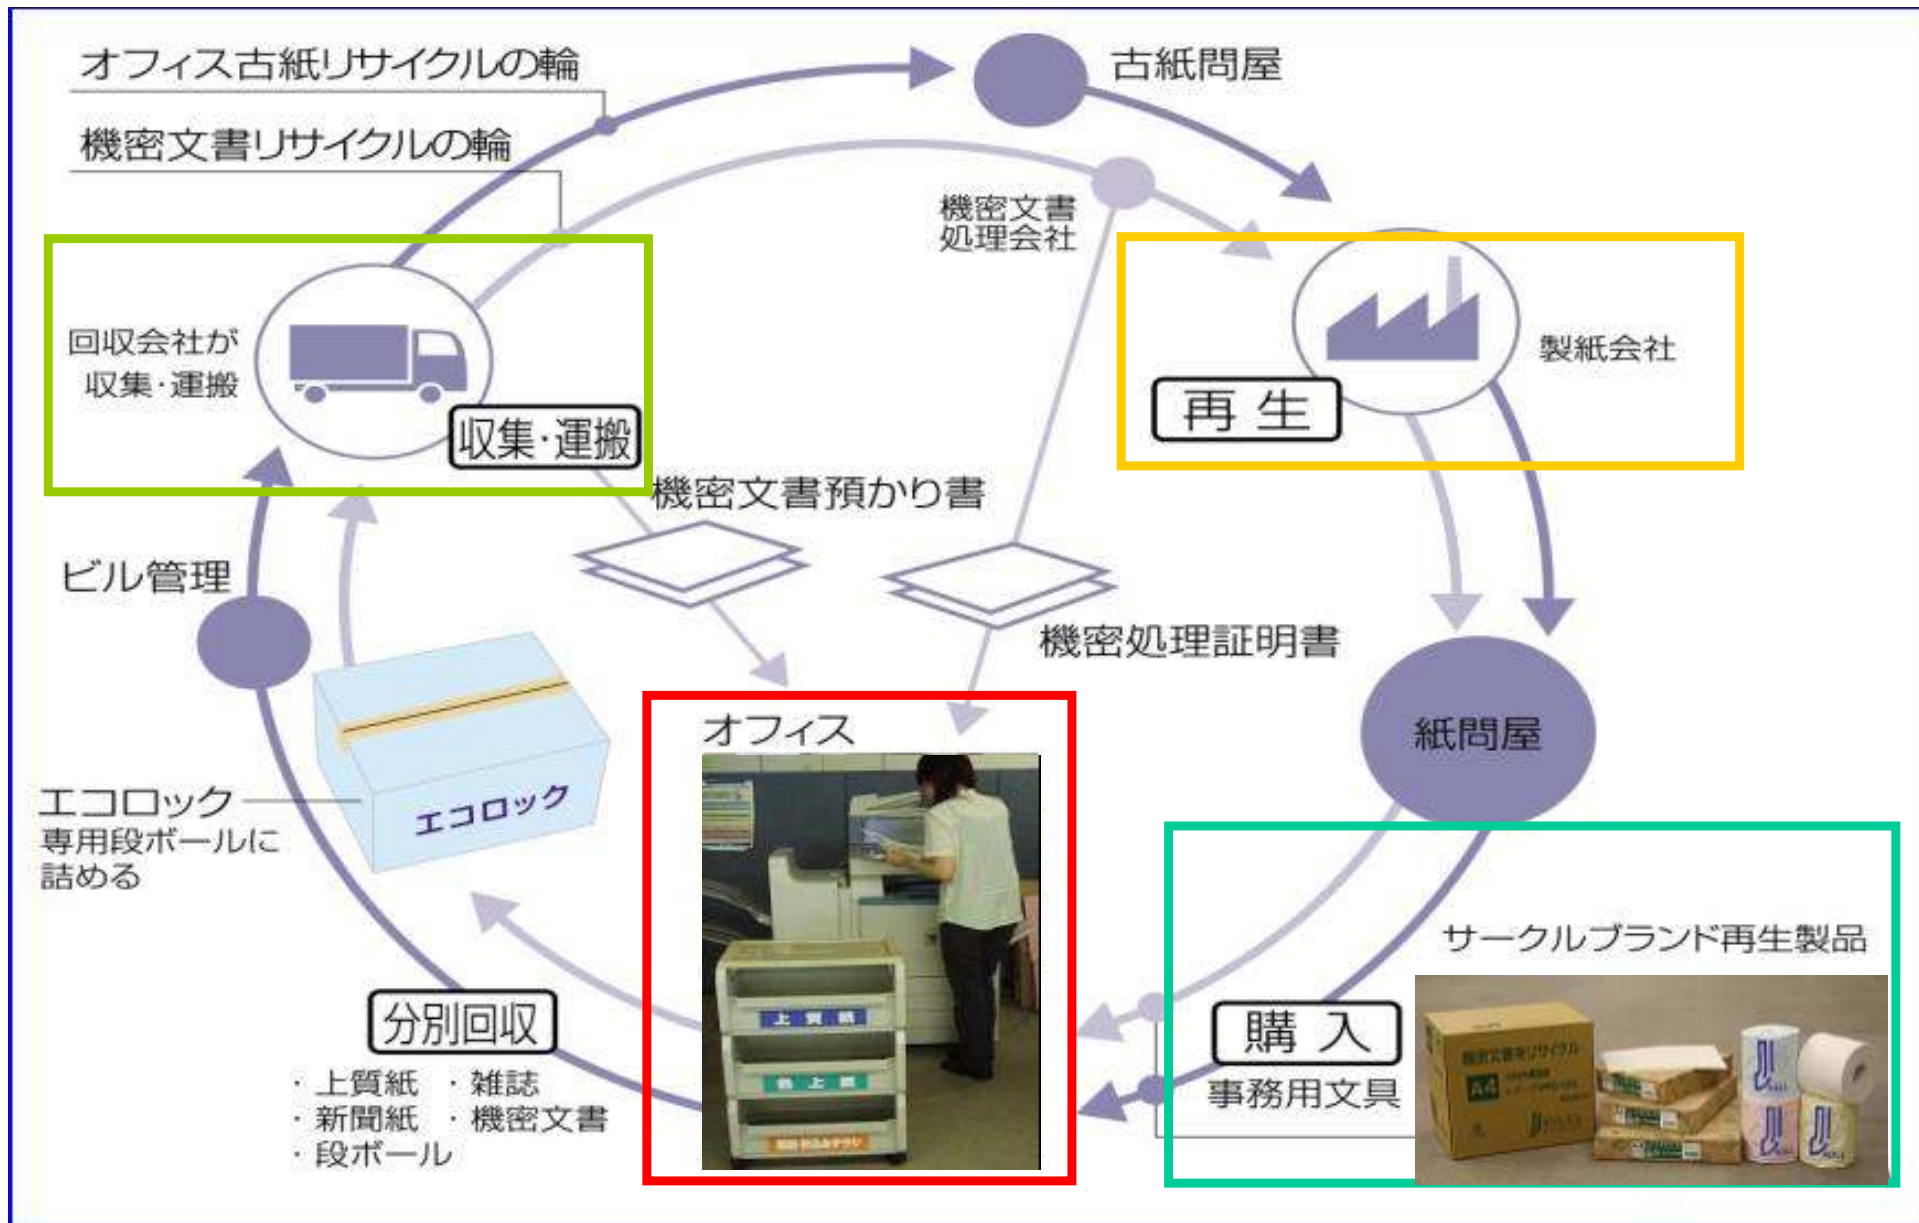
オフィス古紙リサイクルの輪

機密文書リサイクルの輪

古紙問屋

機密文書
処理会社

回収会社が
収集・運搬

収集·運搬

再 生

製紙会社

機密文書預かり書

ビル管理

機密処理証明書

紙問屋

オフィス

エコロック
専用段ボールに
詰める

エコロック

サークルブランド再生製品

分別回収

・上質紙 ・雑誌
・新聞紙 ・機密文書
・段ボール

購 入

事務用文具